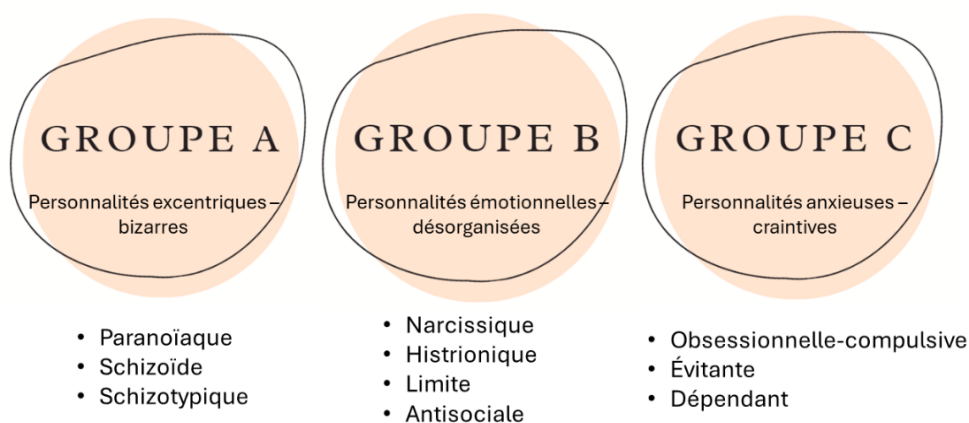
GROUPE A

Personnalités excentriques – bizarres

- Paranoïaque
- Schizoïde
- Schizotypique

GROUPE B

Personnalités émotionnelles – désorganisées

- Narcissique
- Histrionique
- Limite
- Antisociale

GROUPE C

Personnalités anxieuses – craintives

- Obsessionnelle-compulsive
- Évitante
- Dépendant